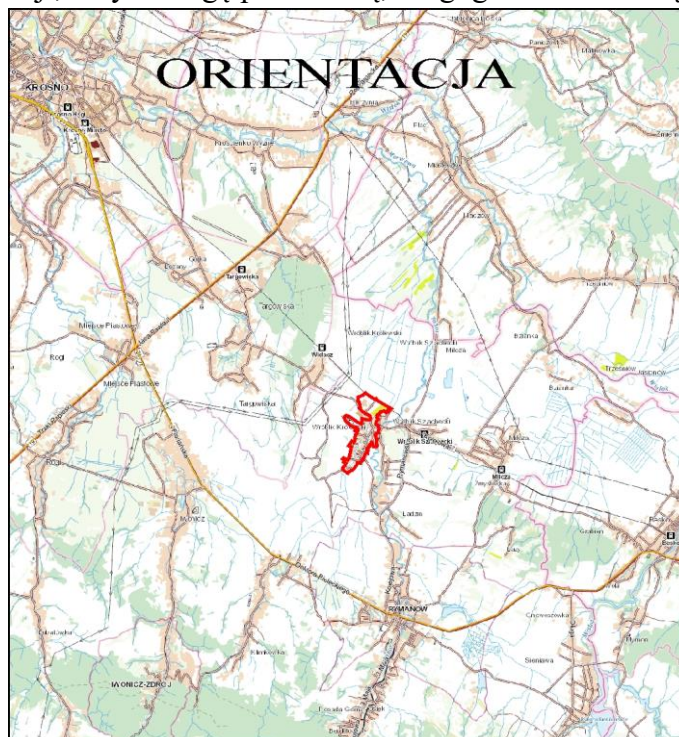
ORIENTACJA

KROSNO

Targowiska

Miejsce Piastowe

Wrocanka

Targowiska

Wietrzno

Wróblik Królewski

Wróblik Szlachecki

Miejsce Piastowe

Iwonicz

Iwonicz-Zdrój

Targowiska

Wróblik Szlachecki

Wróblik Szlachecki

Łężany

Miejsce Piastowe

Rymanów

RYMANÓW

Trześniów

Besko

Sieniawa

Głębokie

Klimkówka

Besko

Posada Górna

Iwonicz-Zdrój

Rogi

Odrzechowa

Zręcin

Jasionka

Ladzin

Haczów

Trześniów

Jaćmierz

Milcza

Bzianka

Wzdów

Łężany

Jasło

Głowienka

Krościenko Wyżne

Korczyna

Równe

Potok

Kobylany

Zarszyn

Bażanówka

Pastwiska

Chorkówka

Zmiennica

Przysietnica

Odrzykoń

Czarnorzeki

Krasna

Bóbrka

Długie

Zalesie

Falejówka

Zawadka

Sieniawa

Milcza

Lubatówka

Lubatowa

Jaśliska

Wola Jaśnicka

Wróblik

Wróblik Szlachecki

Ladzin

Posada Dolna

Grabownica

Bukowsko

Olchowa

Dukla

Wietrzno

Krościenko

Głęboka

Humniska

Rudawka

Trepcza

Besko

Rymanów-Zdrój

Jasionów

Mymoń

Milcza

Wola Sękowa

Sieniawa

Sanok

Krosno

Iwonicz

Iwonicz-Zdrój

Rymanów

Targowiska

Haczów

Wróblik Królewski

Wróblik Szlachecki

Miejsce Piastowe